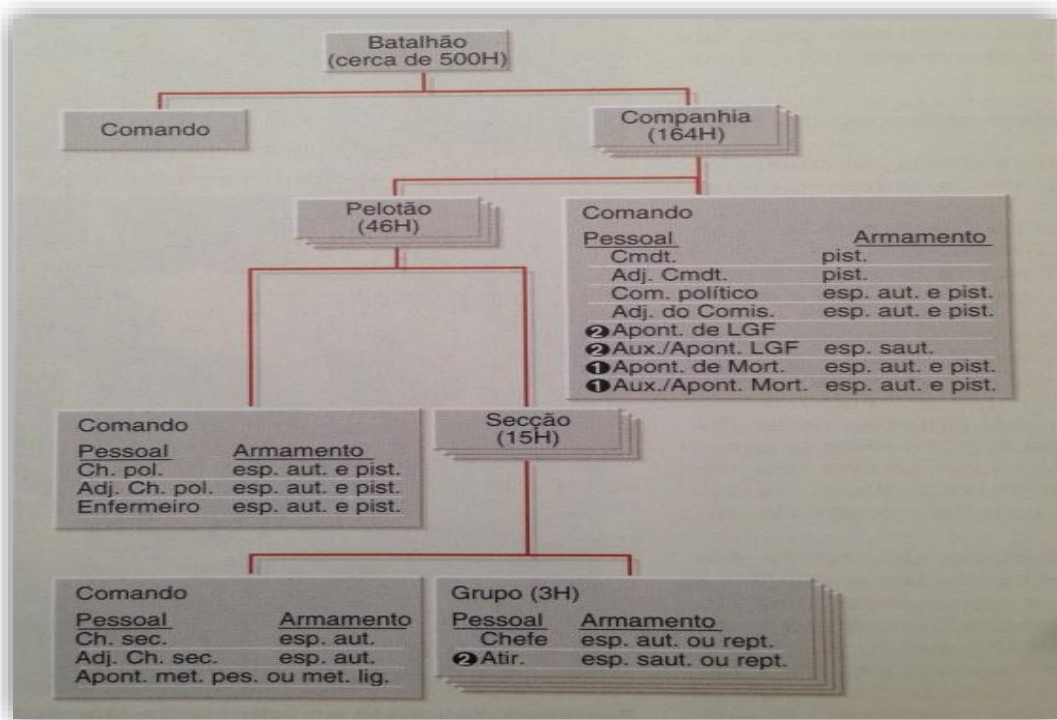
Batalhão
(cerca de 500H)

Comando

Companhia
(164H)

Pelotão
(46H)

Comando

| Pessoal | Armamento |
|---|---|
| Cmdt. | pist. |
| Adj. Cmdt. | pist. |
| Com. político | esp. aut. e pist. |
| Adj. do Comis. | esp. aut. e pist. |
| ❷ Apont. de LGF | |
| ❷ Aux./Apont. LGF | esp. saut. |
| ❶ Apont. de Mort. | esp. aut. e pist. |
| ❶ Aux./Apont. Mort. | esp. aut. e pist. |

Comando

| Pessoal | Armamento |
|---|---|
| Ch. pol. | esp. aut. e pist. |
| Adj. Ch. pol. | esp. aut. e pist. |
| Enfermeiro | esp. aut. e pist. |

Secção
(15H)

Comando

| Pessoal | Armamento |
|---|---|
| Ch. sec. | esp. aut. |
| Adj. Ch. sec. | esp. aut. |
| Apont. met. pes. ou met. lig. | |

Grupo (3H)

| Pessoal | Armamento |
|---|---|
| Chefe | esp. aut. ou rept. |
| ❷ Atir. | esp. saut. ou rept. |